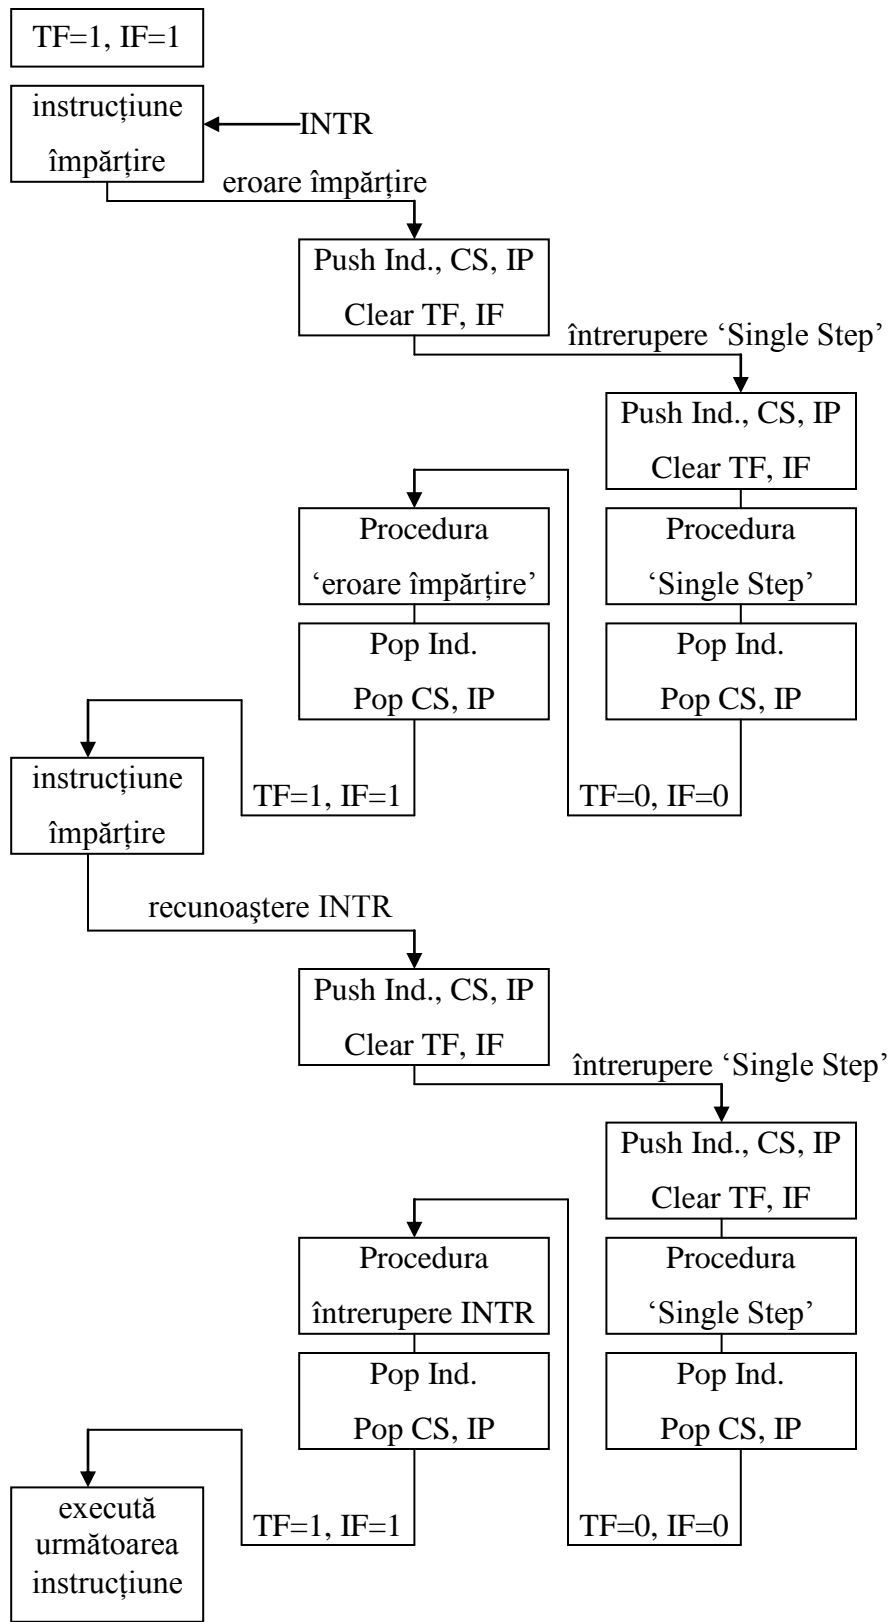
TF=1, IF=1

instrucțiune împărțire

INTR

eroare împărțire

Push Ind., CS, IP
Clear TF, IF

întrerupere 'Single Step'

Push Ind., CS, IP
Clear TF, IF

Procedura 'eroare împărțire'

Pop Ind.
Pop CS, IP

Procedura 'Single Step'

Pop Ind.
Pop CS, IP

instrucțiune împărțire

TF=1, IF=1

TF=0, IF=0

recunoaștere INTR

Push Ind., CS, IP
Clear TF, IF

întrerupere 'Single Step'

Push Ind., CS, IP
Clear TF, IF

Procedura întrerupere INTR

Pop Ind.
Pop CS, IP

Procedura 'Single Step'

Pop Ind.
Pop CS, IP

execută următoarea instrucțiune

TF=1, IF=1

TF=0, IF=0